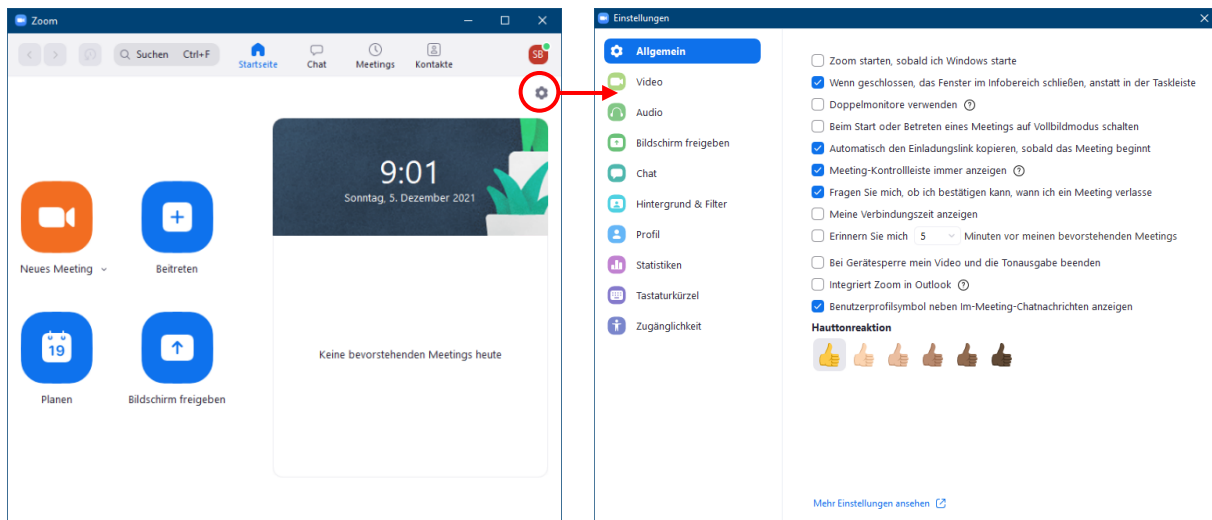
Zoom

Suchen Ctrl+F

Startseite Chat Meetings Kontakte

SB

9:01
Sonntag, 5. Dezember 2021

Neues Meeting

Beitreten

19

Planen

Bildschirm freigeben

Keine bevorstehenden Meetings heute

Einstellungen

Allgemein
Video
Audio
Bildschirm freigeben
Chat
Hintergrund & Filter
Profil
Statistiken
Tastaturkürzel
Zugänglichkeit

Zoom starten, sobald ich Windows starte
Wenn geschlossen, das Fenster im Infobereich schließen, anstatt in der Taskleiste
Doppelmonitore verwenden
Beim Start oder Betreten eines Meetings auf Vollbildmodus schalten
Automatisch den Einladungslink kopieren, sobald das Meeting beginnt
Meeting-Kontrollleiste immer anzeigen
Fragen Sie mich, ob ich bestätigen kann, wann ich ein Meeting verlasse
Meine Verbindungszeit anzeigen
Erinnern Sie mich 5 Minuten vor meinen bevorstehenden Meetings
Bei Gerätesperre mein Video und die Tonausgabe beenden
Integriert Zoom in Outlook
Benutzerprofilsymbol neben Im-Meeting-Chatnachrichten anzeigen

Hauttonreaktion

Mehr Einstellungen ansehen